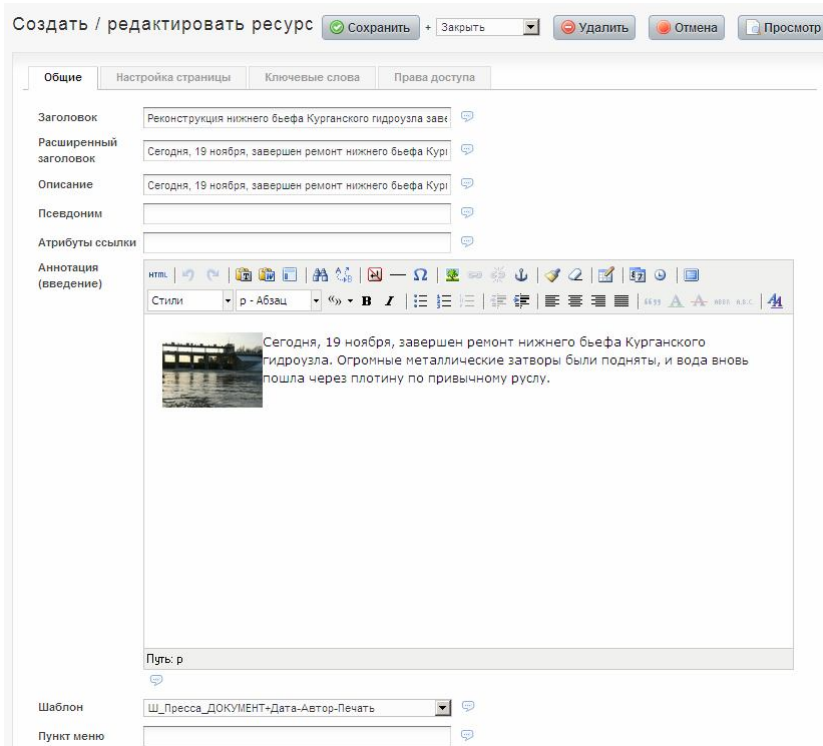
Создать / редактировать ресурс Сохранить + Закрыть Удалить Отмена Просмотр

Общие | Настройка страницы | Ключевые слова | Права доступа

Заголовок: Реконструкция нижнего бьефа Курганского гидроузла заве

Расширенный заголовок: Сегодня, 19 ноября, завершен ремонт нижнего бьефа Курі

Описание: Сегодня, 19 ноября, завершен ремонт нижнего бьефа Курі

Псевдоним

Атрибуты ссылки

Аннотация (введение)

HTML

Стили | p - Абзац | «» B I

Сегодня, 19 ноября, завершен ремонт нижнего бьефа Курганского гидроузла. Огромные металлические затворы были подняты, и вода вновь пошла через плотину по привычному руслу.

Путь: p

Шаблон: Ш_Пресса_ДОКУМЕНТ+Дата-Автор-Печать

Пункт меню